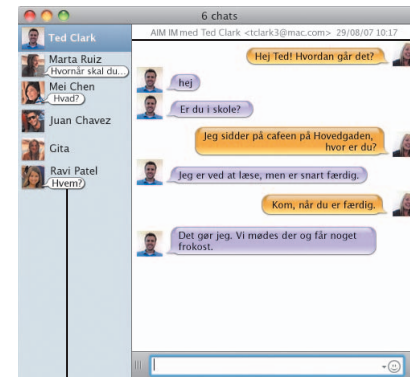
6 chats

Ted Clark
Marta Ruiz
Hvornår skal du...
Mei Chen
Hvad?
Juan Chavez
Gita
Ravi Patel
Hvem?

AIM IM med Ted Clark <tclark3@mac.com> 29/08/07 10:17

Hej Ted! Hvordan går det?

hej

Er du i skole?

Jeg sidder på cafeen på Hovedgaden, hvor er du?

Jeg er ved at læse, men er snart færdig.

Kom, når du er færdig.

Det gør jeg. Vi mødes der og får noget frokost.